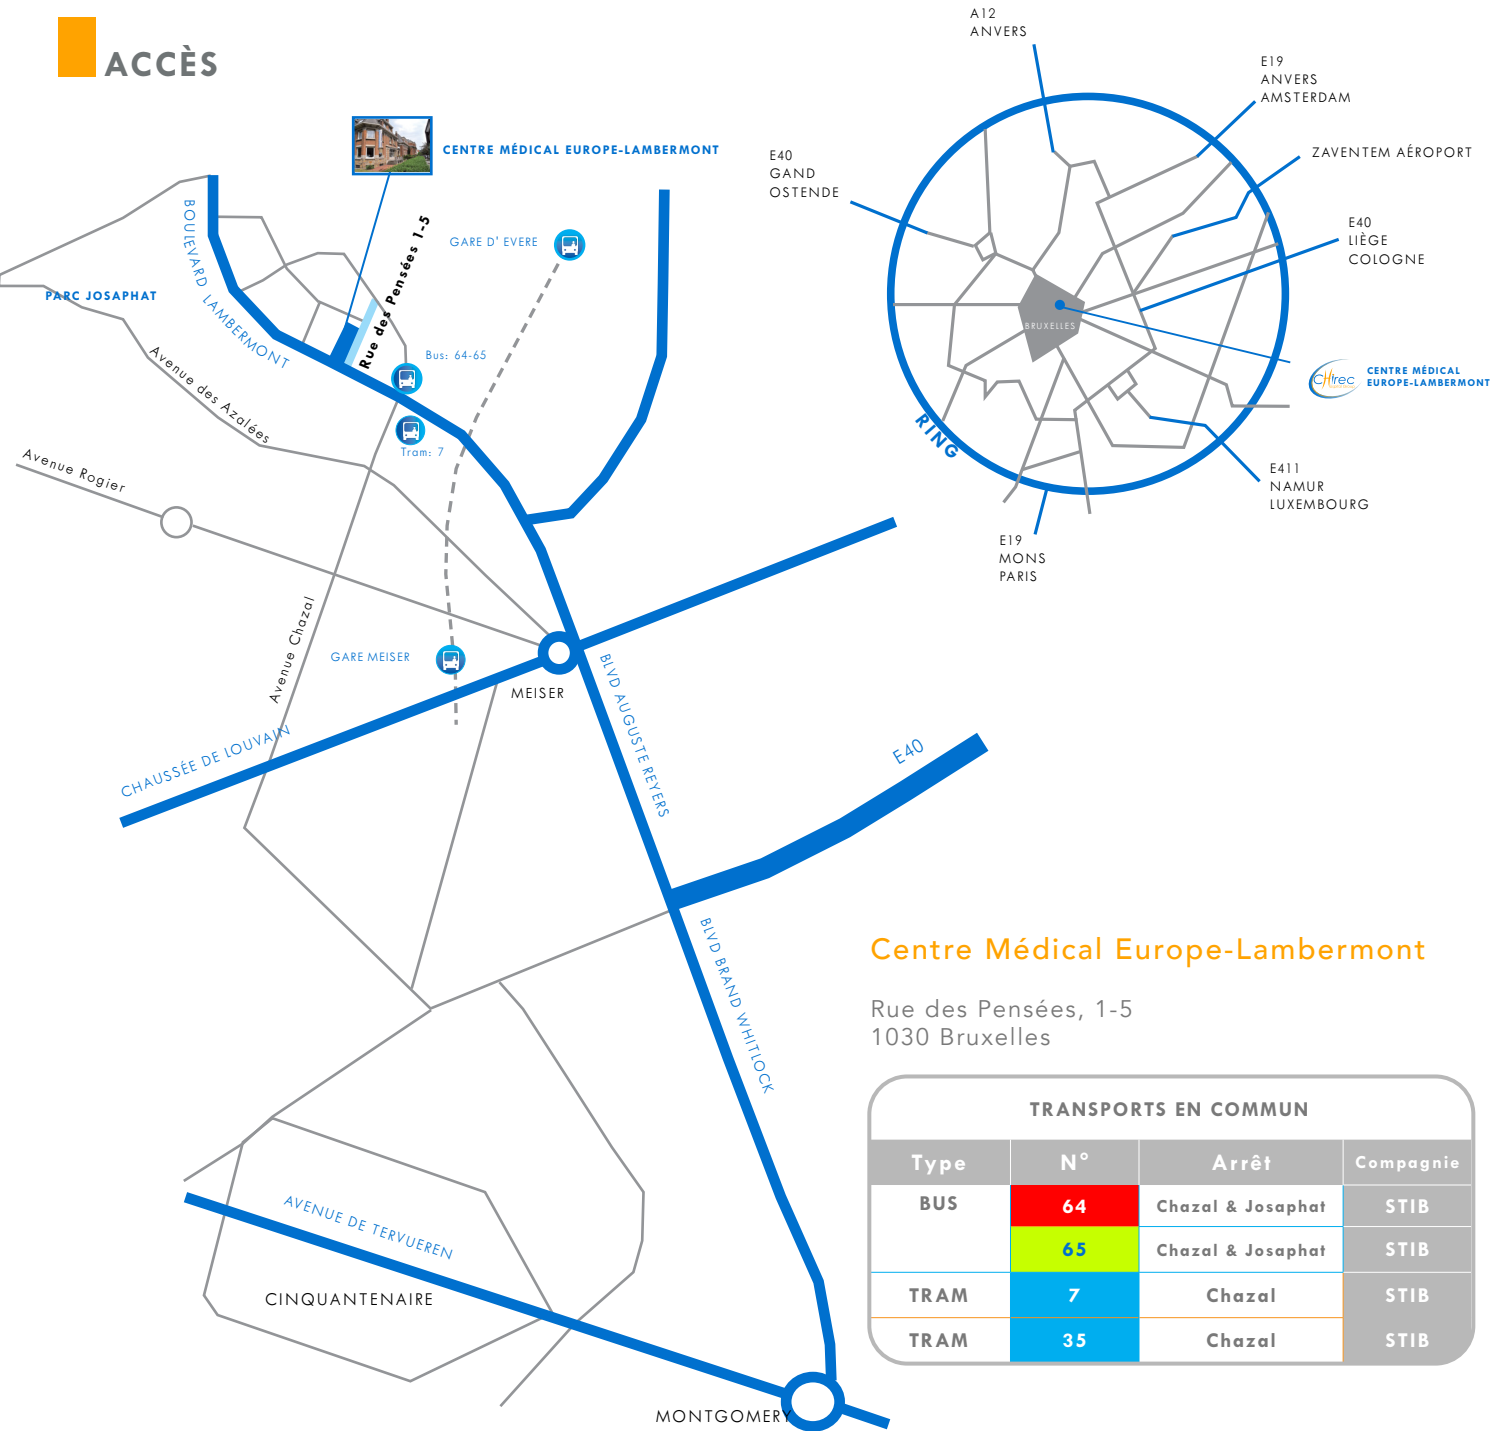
ACCÈS

CENTRE MÉDICAL EUROPE-LAMBERMONT

GARE D' EVERE

PARC JOSAPHAT

BOULEVARD LAMBERMONT

Rue des Pensées 1-5

Bus: 64-65

Tram: 7

Avenue des Azalées

Avenue Rogier

Avenue Chazal

GARE MEISER

MEISER

CHAUSSÉE DE LOUVAIN

BLVD AUGUSTE REYERS

E40

BLVD BRAND WHITLOCK

AVENUE DE TERVUEREN

CINQUANTENAIRE

MONTGOMERY

A12
ANVERS

E19
ANVERS
AMSTERDAM

ZAVENTEM AÉROPORT

E40
GAND
OSTENDE

E40
LIÈGE
COLOGNE

BRUXELLES

CHirec

CENTRE MÉDICAL
EUROPE-LAMBERMONT

RING

E411
NAMUR
LUXEMBOURG

E19
MONS
PARIS

Centre Médical Europe-Lambermont

Rue des Pensées, 1-5
1030 Bruxelles

TRANSPORTS EN COMMUN

| Type | N° | Arrêt | Compagnie |
|---|---|---|---|
| BUS | 64 | Chazal & Josaphat | STIB |
| | 65 | Chazal & Josaphat | STIB |
| TRAM | 7 | Chazal | STIB |
| TRAM | 35 | Chazal | STIB |